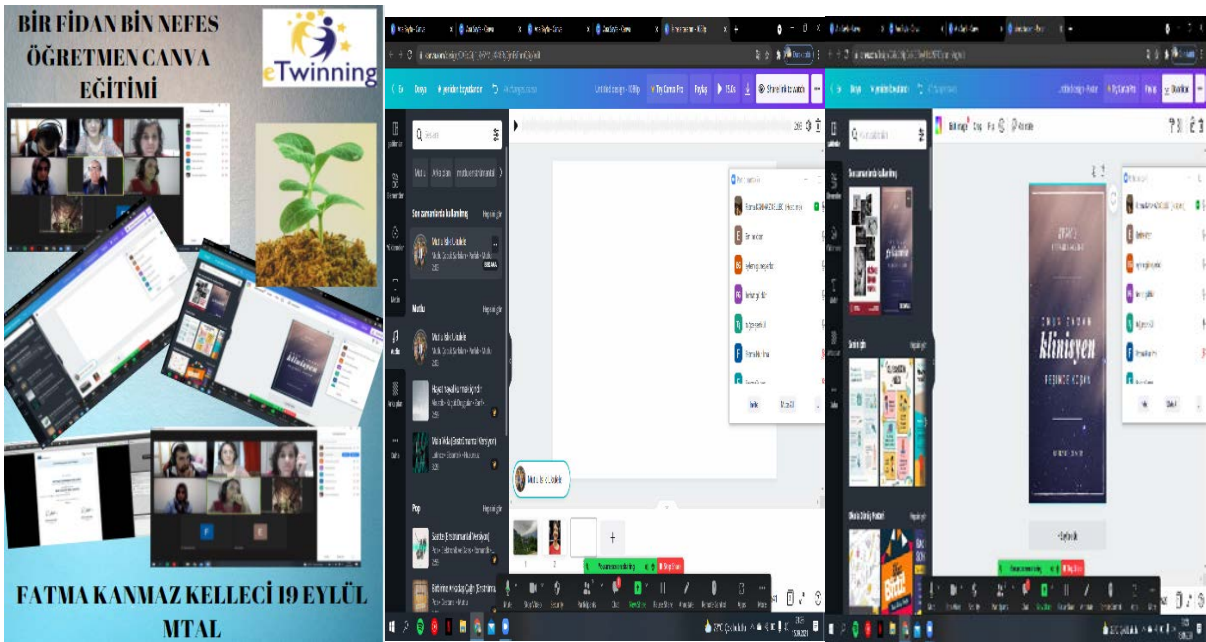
BİR FİDAN BİN NEFES ÖĞRETMEN CANVA EĞİTİMİ

eTwinning

FATMA KANMAZ KELLECİ 19 EYLÜL MTAL

Dosya

Yeniden boyutlandır

Paylaş

Son zamanlarda kullanılmış

Hepsini gör

Müzik

Pop

klinisyen

Hepsini gör